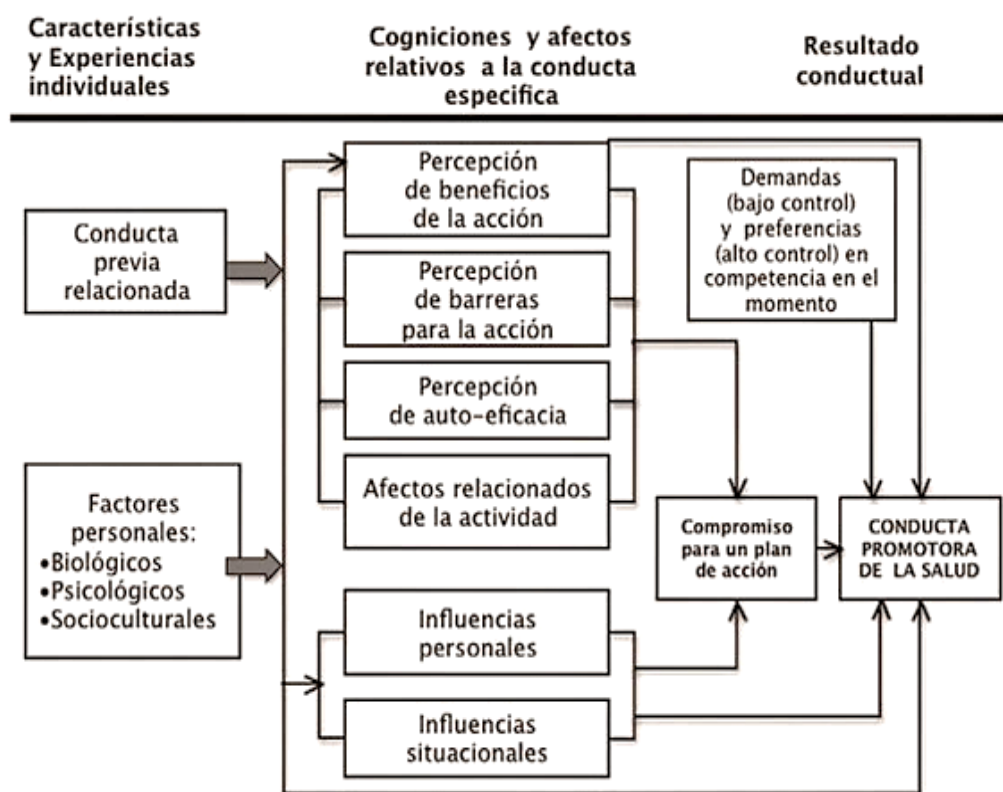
Características y Experiencias individuales

Cogniciones y afectos relativos a la conducta especifica

Resultado conductual

Conducta previa relacionada

Factores personales:
•Biológicos
•Psicológicos
•Socioculturales

Percepción de beneficios de la acción

Percepción de barreras para la acción

Percepción de auto-eficacia

Afectos relacionados de la actividad

Influencias personales

Influencias situacionales

Demandas (bajo control) y preferencias (alto control) en competencia en el momento

Compromiso para un plan de acción

CONDUCTA PROMOTORA DE LA SALUD